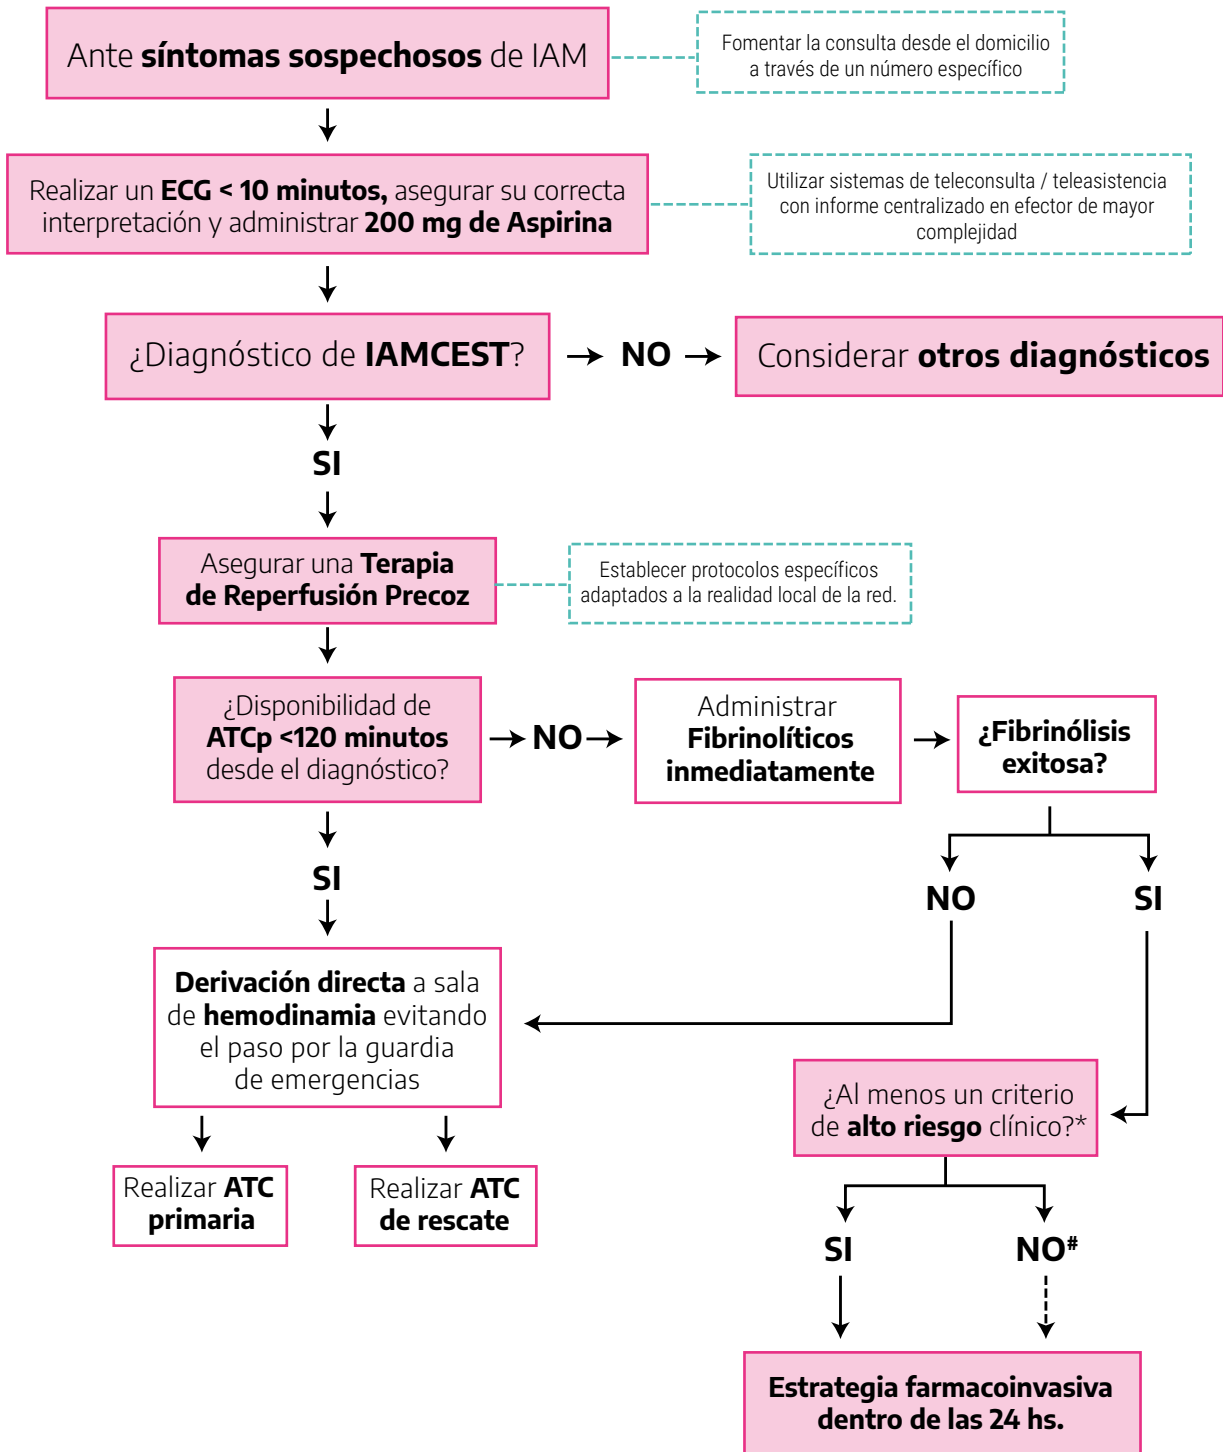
Ante **síntomas sospechosos** de IAM

Fomentar la consulta desde el domicilio a través de un número específico

Realizar un **ECG < 10 minutos,** asegurar su correcta interpretación y administrar **200 mg de Aspirina**

Utilizar sistemas de teleconsulta / teleasistencia con informe centralizado en efector de mayor complejidad

¿Diagnóstico de **IAMCEST**?

NO

Considerar **otros diagnósticos**

SI

Asegurar una **Terapia de Reperfusión Precoz**

Establecer protocolos específicos adaptados a la realidad local de la red.

¿Disponibilidad de **ATCp <120 minutos** desde el diagnóstico?

NO

Administrar **Fibrinolíticos inmediatamente**

**¿Fibrinólisis exitosa?**

NO

SI

SI

**Derivación directa** a sala de **hemodinamia** evitando el paso por la guardia de emergencias

¿Al menos un criterio de **alto riesgo** clínico?*

Realizar **ATC primaria**

Realizar **ATC de rescate**

SI

NO#

**Estrategia farmacoinvasiva dentro de las 24 hs.**